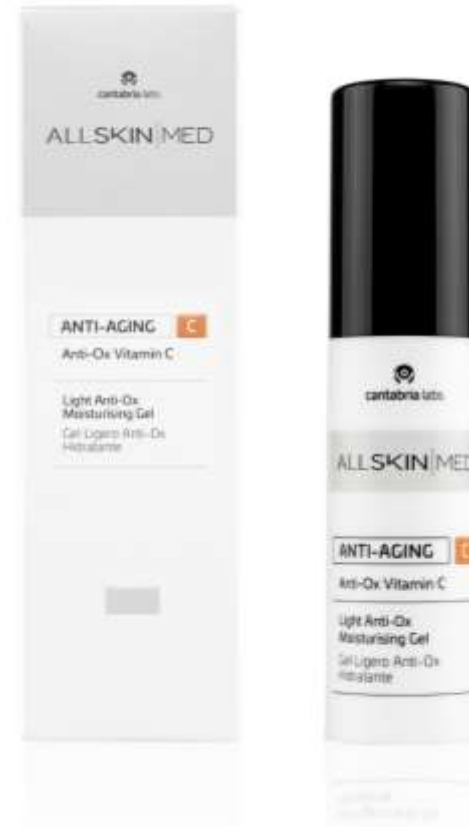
cantabria labs

ALLSKIN MED

ANTI-AGING C

Anti-Ox Vitamin C

Light Anti-Ox Moisturising Gel

Gel Ligero Anti-Ox Hidratante

cantabria labs

ALLSKIN MED

ANTI-AGING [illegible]

Anti-Ox Vitamin C

Light Anti-Ox Moisturising Gel

Gel Ligero Anti-Ox Hidratante